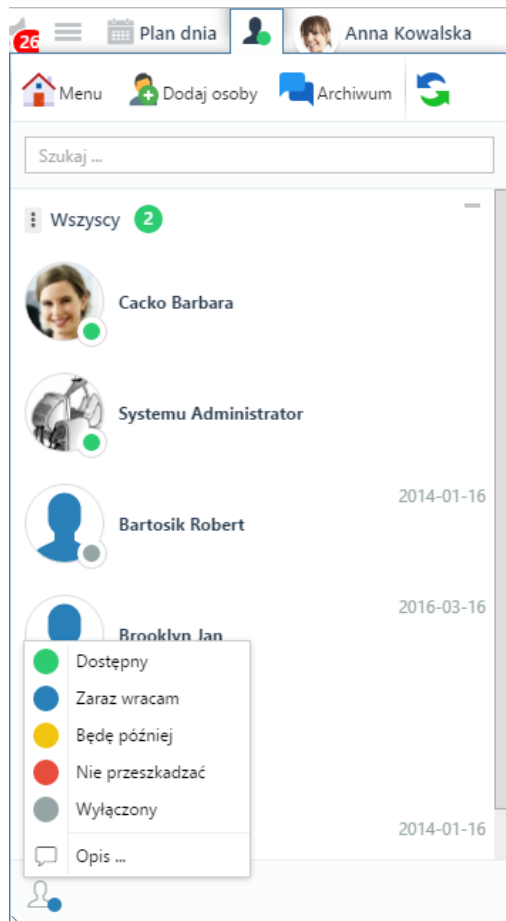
26 Plan dnia Anna Kowalska

Menu Dodaj osoby Archiwum

Szukaj ...

Wszyscy 2

Cacko Barbara

Systemu Administrator

Bartosik Robert 2014-01-16

Brooklyn Jan 2016-03-16

Dostępny
Zaraz wracam
Będę później
Nie przeszkadzać
Wyłączony

2014-01-16

Opis ...